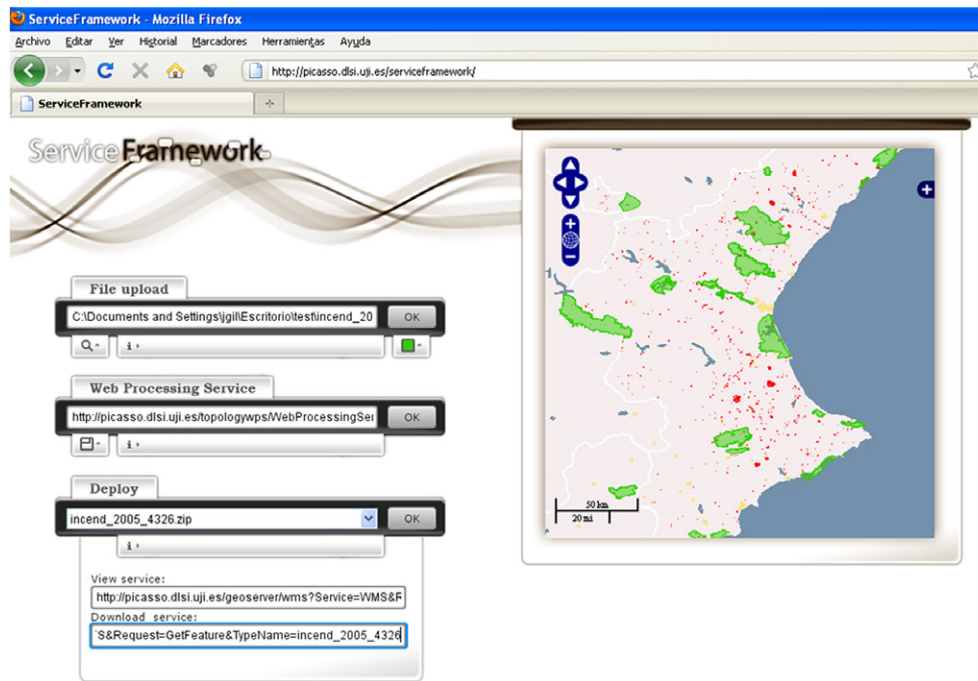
ServiceFramework - Mozilla Firefox

Archivo Editar Ver Historial Marcadores Herramientas Ayuda

http://picasso.dlsi.uji.es/serviceframework/

ServiceFramework

ServiceFramework

File upload

C:\Documents and Settings\jgil\Escritorio\test\incend_20

OK

i

Web Processing Service

http://picasso.dlsi.uji.es/topologywps/WebProcessingSer

OK

i

Deploy

incend_2005_4326.zip

OK

i

View service:

http://picasso.dlsi.uji.es/geoserver/wms?Service=WMS&F

Download service:

'S&Request=GetFeature&TypeName=incend_2005_4326

50 km

20 mi